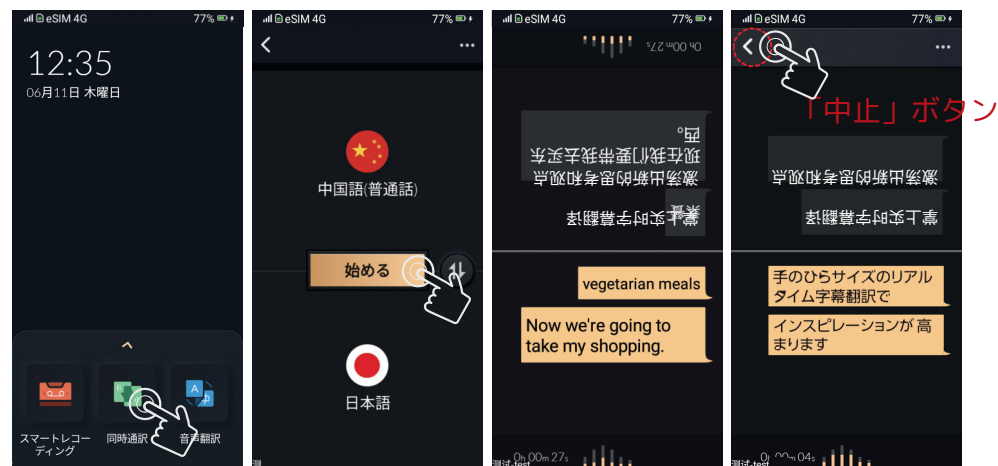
eSIM 4G 77%

12:35
06月11日 木曜日

スマートレコーディング
同時通訳
音声翻訳

eSIM 4G 77%

中国語(普通話)

始める

日本語

eSIM 4G 77%

0h 00m 27s

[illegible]

vegetarian meals

Now we're going to take my shopping.

0h 00m 27s

eSIM 4G 77%

「中止」ボタン

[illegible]

手のひらサイズのリアルタイム字幕翻訳で

インスピレーションが 高まります

0h 00m 04s